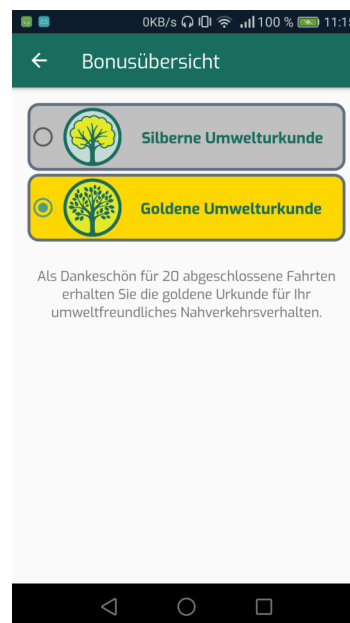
0KB/s 100 % 11:1

Bonusübersicht

Silberne Umwelturkunde

Goldene Umwelturkunde

Als Dankeschön für 20 abgeschlossene Fahrten erhalten Sie die goldene Urkunde für Ihr umweltfreundliches Nahverkehrsverhalten.